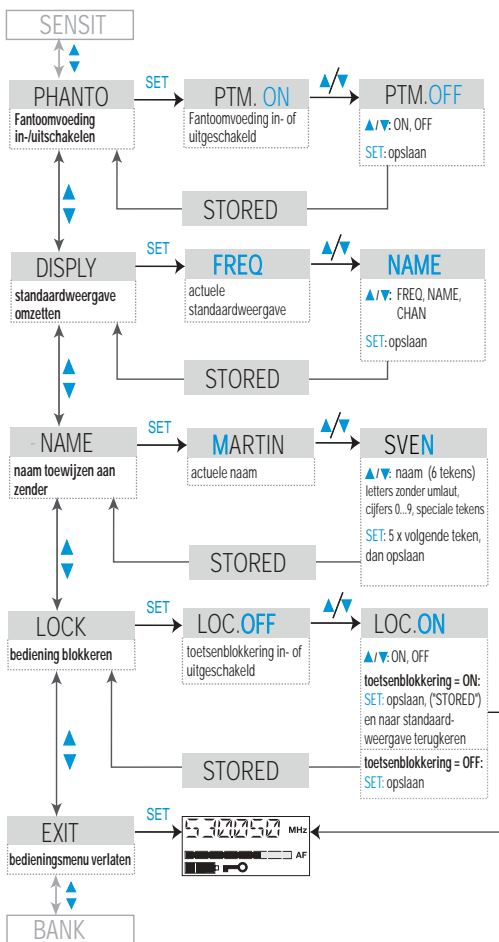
SENSIT

▲
▼

PHANTO
Fantoomvoeding in-/uitschakelen

SET

PTM. ON
Fantoomvoeding in- of uitgeschakeld

▲/▼

PTM.OFF
▲/▼: ON, OFF
SET: opslaan

STORED

▲
▼

DISPLY
standaardweergave omzetten

SET

FREQ
actuele standaardweergave

▲/▼

NAME
▲/▼: FREQ, NAME, CHAN
SET: opslaan

STORED

▲
▼

NAME
naam toewijzen aan zender

SET

MARTIN
actuele naam

▲/▼

SVEN
▲/▼: naam (6 tekens) letters zonder umlaut, cijfers 0...9, speciale tekens
SET: 5 x volgende teken, dan opslaan

STORED

▲
▼

LOCK
bediening blokkeren

SET

LOC.OFF
toetsenblokkering in- of uitgeschakeld

▲/▼

LOC.ON
▲/▼: ON, OFF
toetsenblokkering = ON:
SET: opslaan, ("STORED") en naar standaardweergave terugkeren
toetsenblokkering = OFF:
SET: opslaan

STORED

▲
▼

EXIT
bedieningsmenu verlaten

SET

530.250 MHz
AF

▲
▼

BANK